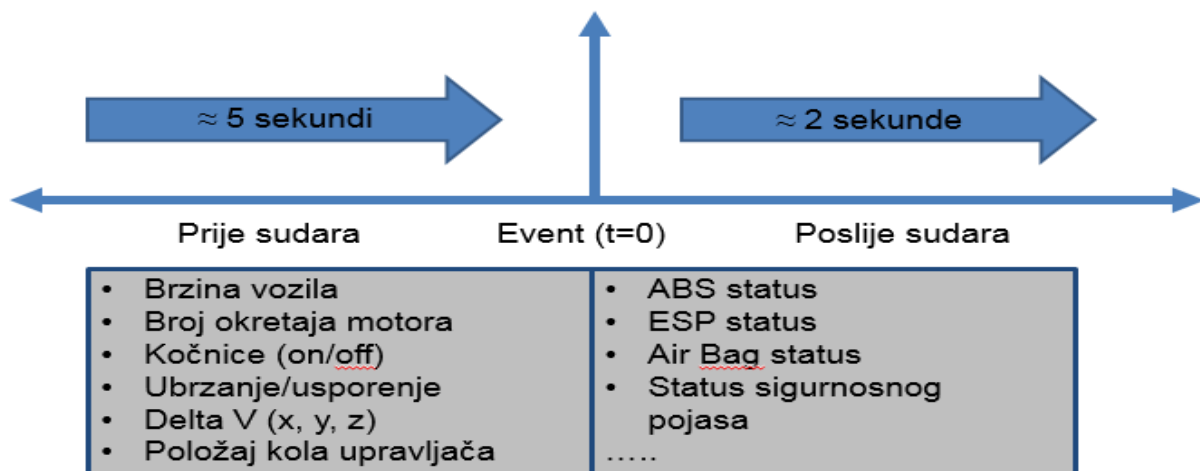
$\approx$ 5 sekundi

$\approx$ 2 sekunde

Prije sudara

Event (t=0)

Poslije sudara

| • Brzina vozila<br>• Broj okretaja motora<br>• Kočnice (on/off)<br>• Ubrzanje/usporenje<br>• Delta V (x, y, z)<br>• Položaj kola upravljača | • ABS status<br>• ESP status<br>• Air Bag status<br>• Status sigurnosnog pojasa<br>….. |
|---|---|